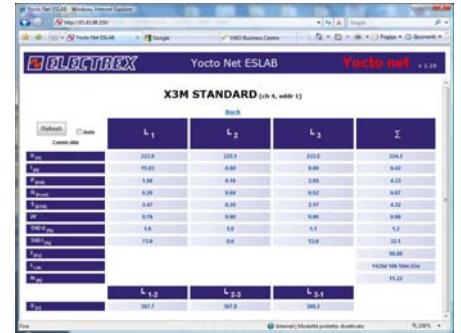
Yocto Net ESLAB - Windows Internet Explorer

http://93.43.88.220/

Yocto Net ESLAB

Google

SAED Business Centre

Pagina

Strumenti

ELECTREX

Yocto Net ESLAB

Yocto net

v 1.10

X3M STANDARD (ch 4, addr 1)

Back

Refresh

Auto

Comm idle

| | $L_1$ | $L_2$ | $L_3$ | $\Sigma$ |
|---|---|---|---|---|
| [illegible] | 223.9 | 223.5 | 223.5 | 224.2 |
| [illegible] | 11.61 | 0.60 | 0.66 | 0.42 |
| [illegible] | 1.56 | 0.18 | 2.05 | 4.23 |
| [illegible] | 0.28 | 0.69 | 0.52 | 0.67 |
| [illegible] | 2.47 | 0.20 | 2.57 | 4.32 |
| PF | 0.76 | 0.90 | 0.90 | 0.88 |
| THD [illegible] | 1.6 | 5.0 | 1.1 | 1.2 |
| THD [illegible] | 73.8 | 0.6 | 12.8 | 22.1 |
| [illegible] | | | | 50.00 |
| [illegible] | | | | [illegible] |
| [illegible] | | | | 11.22 |
| | $L_{1-2}$ | $L_{2-3}$ | $L_{3-1}$ | |
| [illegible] | 387.7 | 387.8 | 389.3 | |

Fine

Internet | Modalità protetta: disattivata

100%